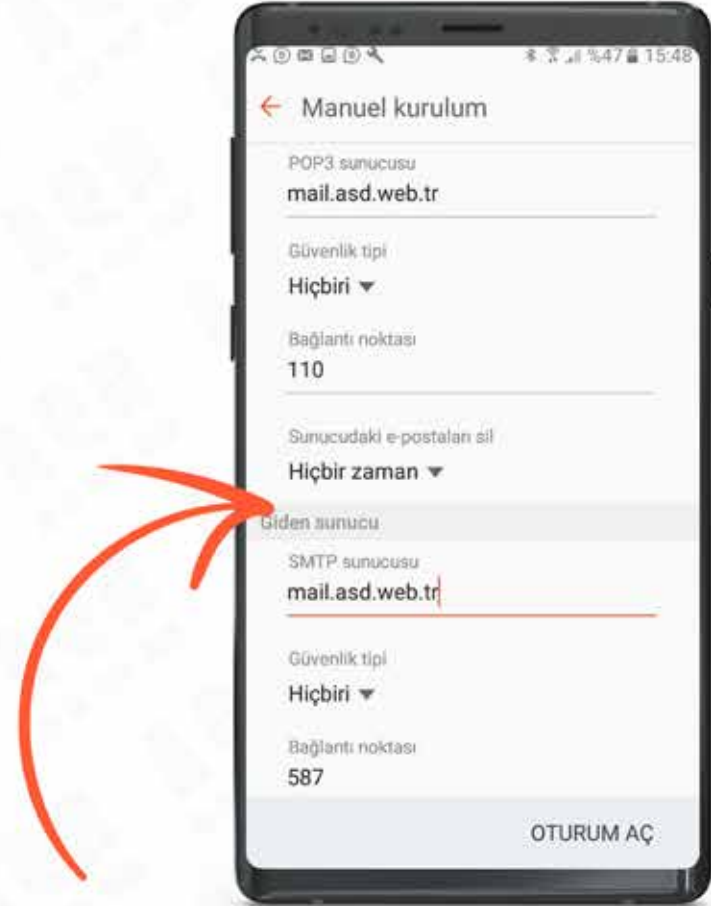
%47 15:48

Manuel kurulum

POP3 sunucusu
mail.asd.web.tr

Güvenlik tipi
Hiçbiri

Bağlantı noktası
110

Sunucudaki e-postaları sil
Hiçbir zaman

Giden sunucu

SMTP sunucusu
mail.asd.web.tr

Güvenlik tipi
Hiçbiri

Bağlantı noktası
587

OTURUM AÇ